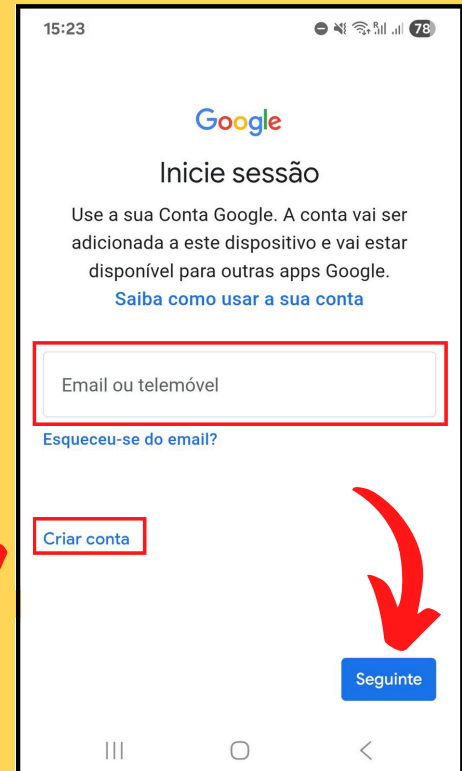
15:23 78

Google

Inicie sessão

Use a sua Conta Google. A conta vai ser adicionada a este dispositivo e vai estar disponível para outras apps Google.
Saiba como usar a sua conta

Email ou telemóvel

Esqueceu-se do email?

Criar conta

Seguinte